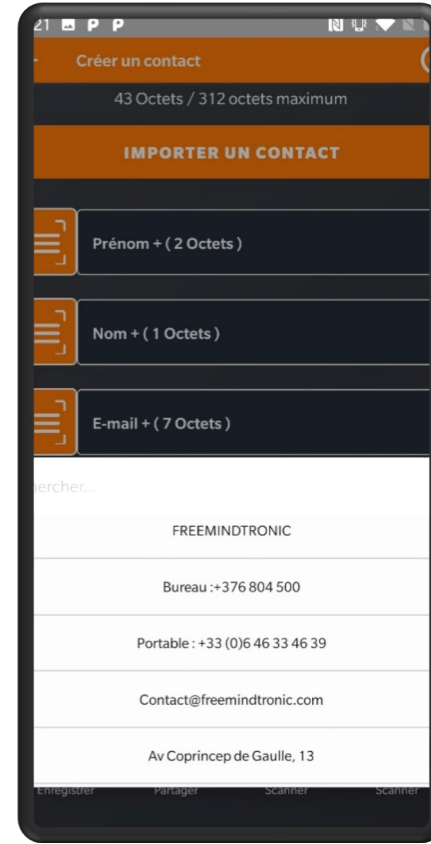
21 P P

Créer un contact

43 Octets / 312 octets maximum

IMPORTER UN CONTACT

Prénom + ( 2 Octets )

Nom + ( 1 Octets )

E-mail + ( 7 Octets )

rchercher...

FREEMINDTRONIC

Bureau :+376 804 500

Portable : +33 (0)6 46 33 46 39

Contact@freemindtronic.com

Av Coprincep de Gaulle, 13

Enregistrer Partager Scanner Scanner